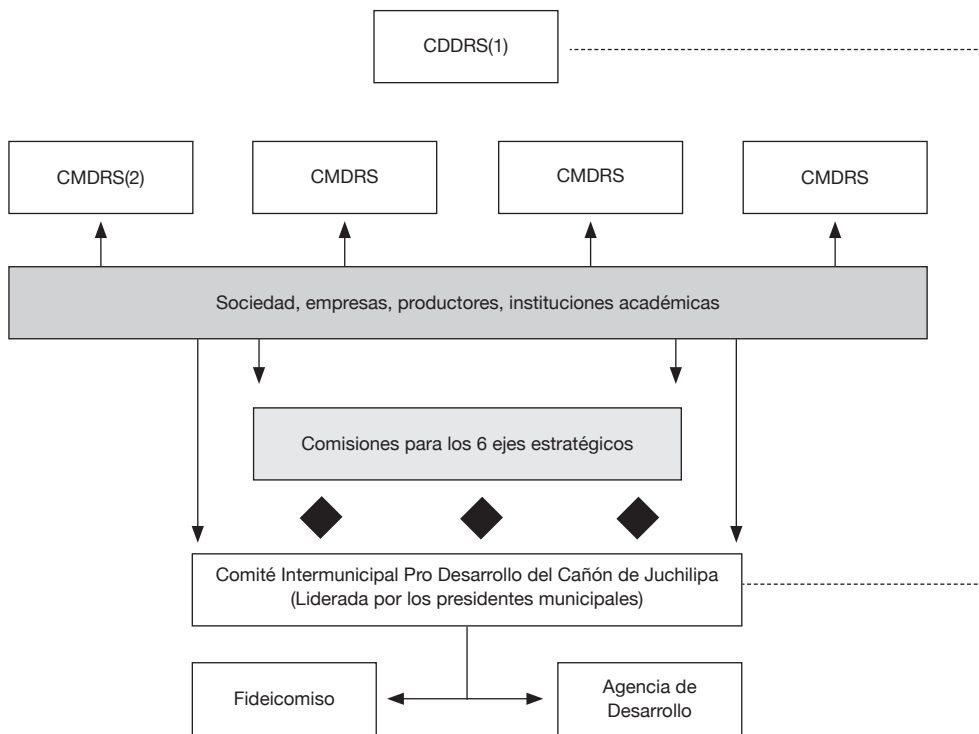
CDDRS(1)

CMDRS(2)

CMDRS

CMDRS

CMDRS

Sociedad, empresas, productores, instituciones académicas

Comisiones para los 6 ejes estratégicos

Comité Intermunicipal Pro Desarrollo del Cañón de Juchilipa (Liderada por los presidentes municipales)

Fideicomiso

Agencia de Desarrollo